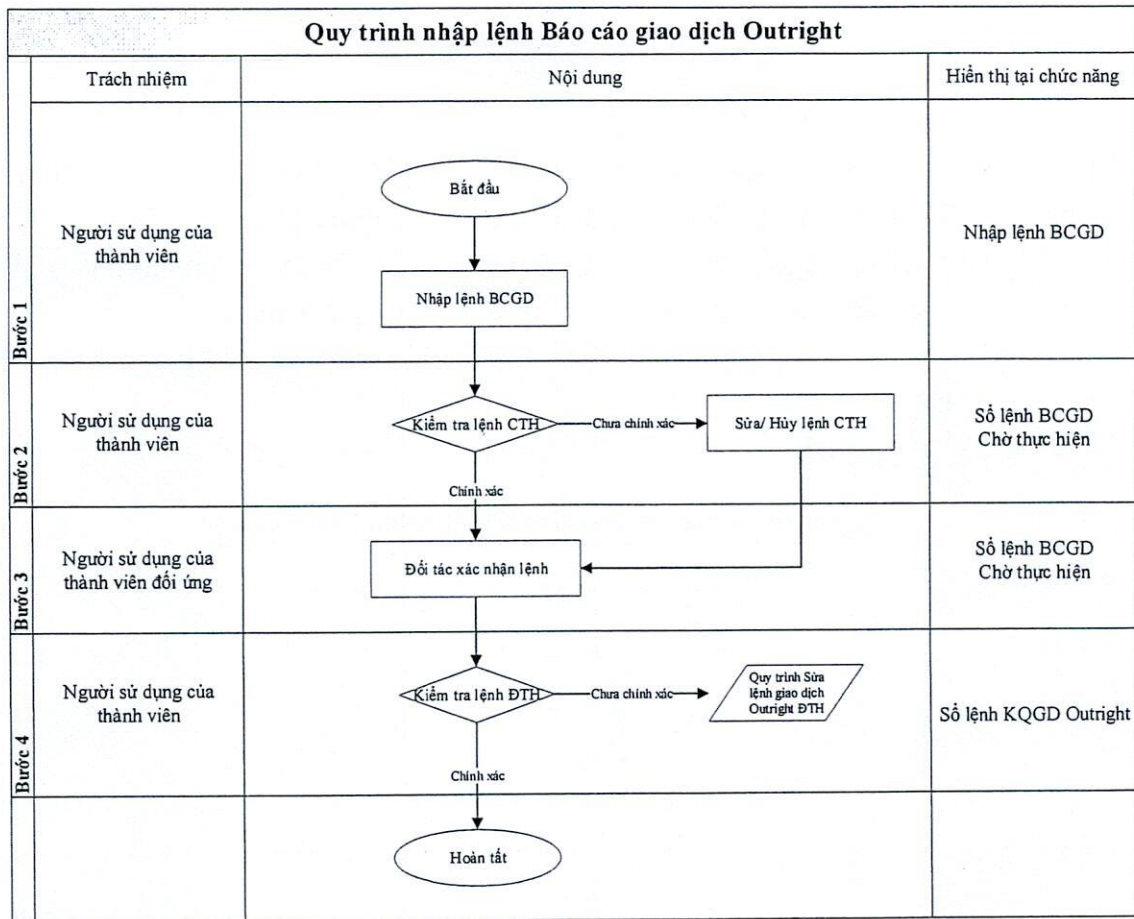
Quy trình nhập lệnh Báo cáo giao dịch Outright

| | Trách nhiệm | Nội dung | Hiển thị tại chức năng |
|---|---|---|---|
| Bước 1 | Người sử dụng của thành viên | Bắt đầu → Nhập lệnh BCGD | Nhập lệnh BCGD |
| Bước 2 | Người sử dụng của thành viên | Kiểm tra lệnh CTH — Chưa chính xác → Sửa/ Hủy lệnh CTH; Chính xác | Sổ lệnh BCGD Chờ thực hiện |
| Bước 3 | Người sử dụng của thành viên đối ứng | Đối tác xác nhận lệnh | Sổ lệnh BCGD Chờ thực hiện |
| Bước 4 | Người sử dụng của thành viên | Kiểm tra lệnh ĐTH — Chưa chính xác → Quy trình Sửa lệnh giao dịch Outright ĐTH; Chính xác | Sổ lệnh KQGD Outright |
| | | Hoàn tất | |